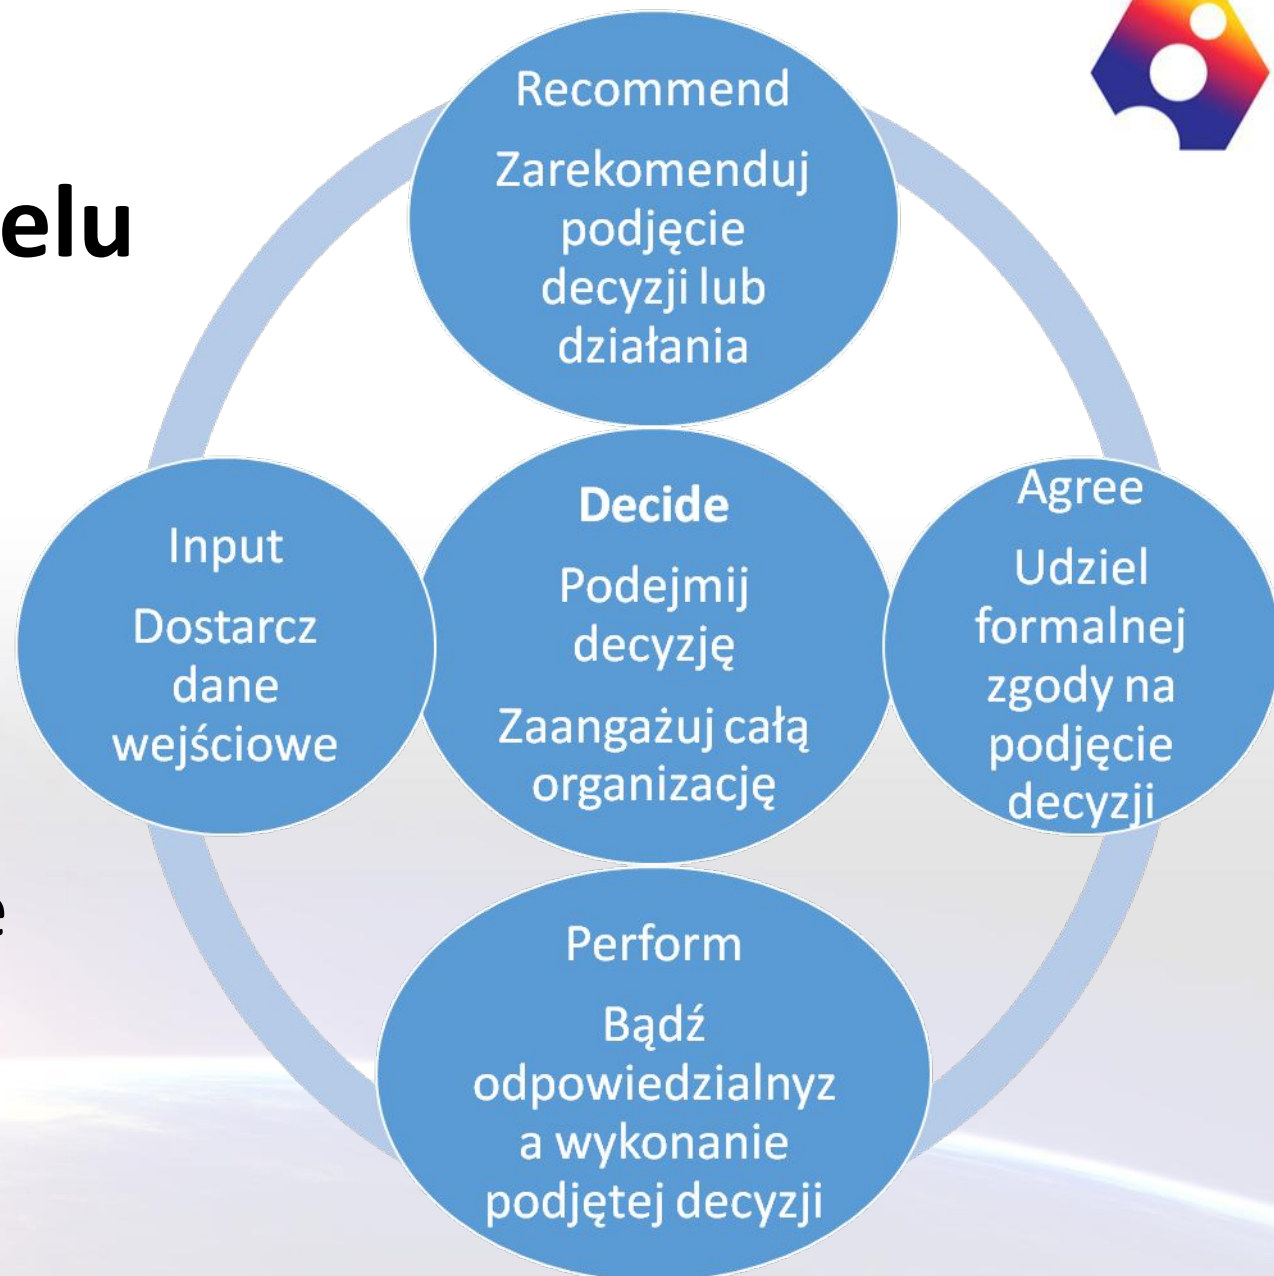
elu

e

Recommend

Zarekomenduj podjęcie decyzji lub działania

Input

Dostarcz dane wejściowe

Decide

Podejmij decyzję

Zaangażuj całą organizację

Agree

Udziel formalnej zgody na podjęcie decyzji

Perform

Bądź odpowiedzialnyz a wykonanie podjętej decyzji